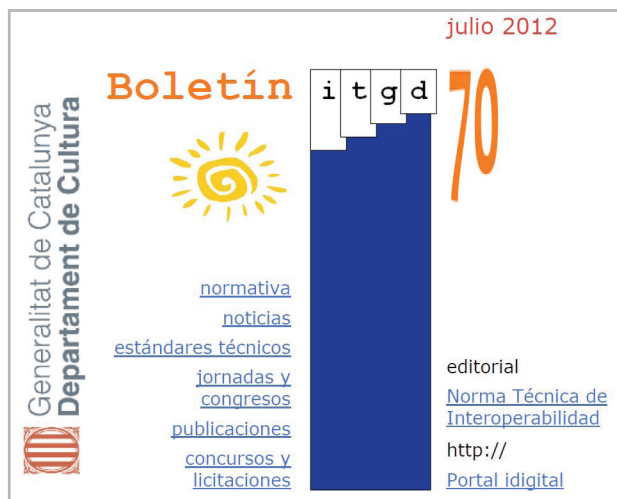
julio 2012

Boletín itgd 70

Generalitat de Catalunya
Departament de Cultura

normativa

noticias

estándares técnicos

jornadas y congresos

publicaciones

concursos y licitaciones

editorial

Norma Técnica de Interoperabilidad

http://

Portal idigital